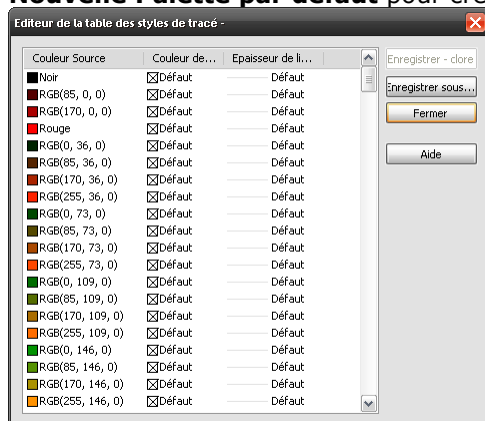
Nouvelle Palette par défaut pour cré

Editeur de la table des styles de tracé -

| Couleur Source | Couleur de... | Epaisseur de li... |
|---|---|---|
| Noir | Défaut | Défaut |
| RGB(85, 0, 0) | Défaut | Défaut |
| RGB(170, 0, 0) | Défaut | Défaut |
| Rouge | Défaut | Défaut |
| RGB(0, 36, 0) | Défaut | Défaut |
| RGB(85, 36, 0) | Défaut | Défaut |
| RGB(170, 36, 0) | Défaut | Défaut |
| RGB(255, 36, 0) | Défaut | Défaut |
| RGB(0, 73, 0) | Défaut | Défaut |
| RGB(85, 73, 0) | Défaut | Défaut |
| RGB(170, 73, 0) | Défaut | Défaut |
| RGB(255, 73, 0) | Défaut | Défaut |
| RGB(0, 109, 0) | Défaut | Défaut |
| RGB(85, 109, 0) | Défaut | Défaut |
| RGB(170, 109, 0) | Défaut | Défaut |
| RGB(255, 109, 0) | Défaut | Défaut |
| RGB(0, 146, 0) | Défaut | Défaut |
| RGB(85, 146, 0) | Défaut | Défaut |
| RGB(170, 146, 0) | Défaut | Défaut |
| RGB(255, 146, 0) | Défaut | Défaut |

Enregistrer - clore
Enregistrer sous...
Fermer
Aide